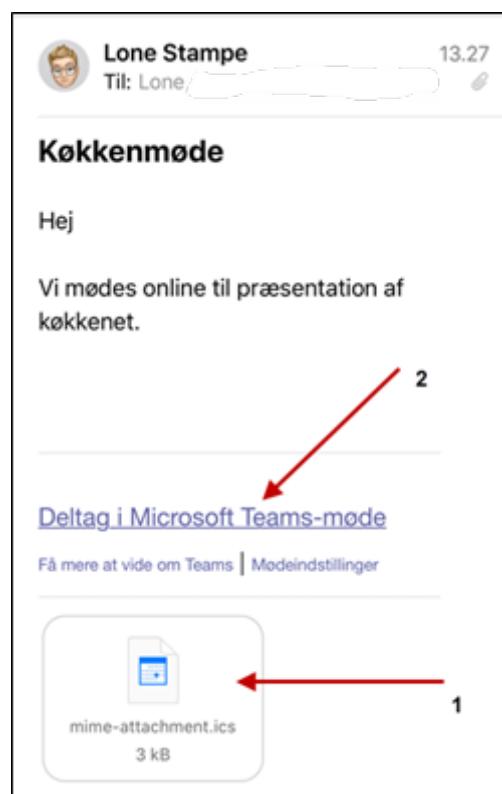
Lone Stampe
Til: Lone

13.27

Køkkenmøde

Hej

Vi mødes online til præsentation af køkkenet.

2

Deltag i Microsoft Teams-møde

Få mere at vide om Teams | Mødeindstillinger

mime-attachment.ics
3 kB

1